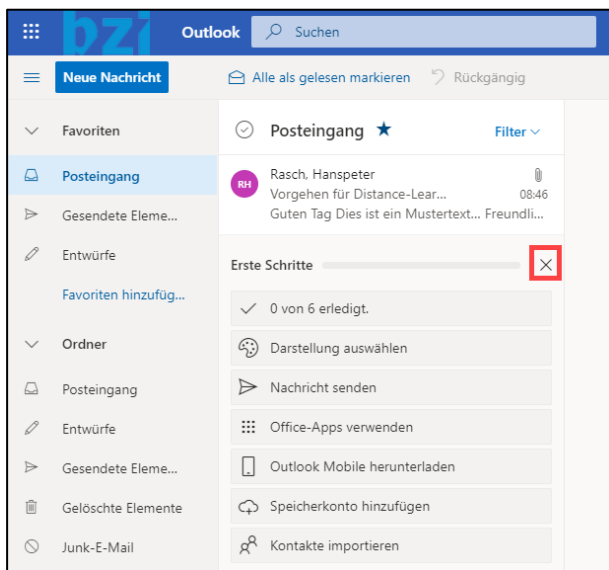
bzi Outlook Suchen

Neue Nachricht

Alle als gelesen markieren Rückgängig

Favoriten
Posteingang
Gesendete Eleme...
Entwürfe
Favoriten hinzufüg...

Ordner
Posteingang
Entwürfe
Gesendete Eleme...
Gelöschte Elemente
Junk-E-Mail

Posteingang ★ Filter

RH Rasch, Hanspeter
Vorgehen für Distance-Lear... 08:46
Guten Tag Dies ist ein Mustertext... Freundli...

Erste Schritte

0 von 6 erledigt.
Darstellung auswählen
Nachricht senden
Office-Apps verwenden
Outlook Mobile herunterladen
Speicherkonto hinzufügen
Kontakte importieren